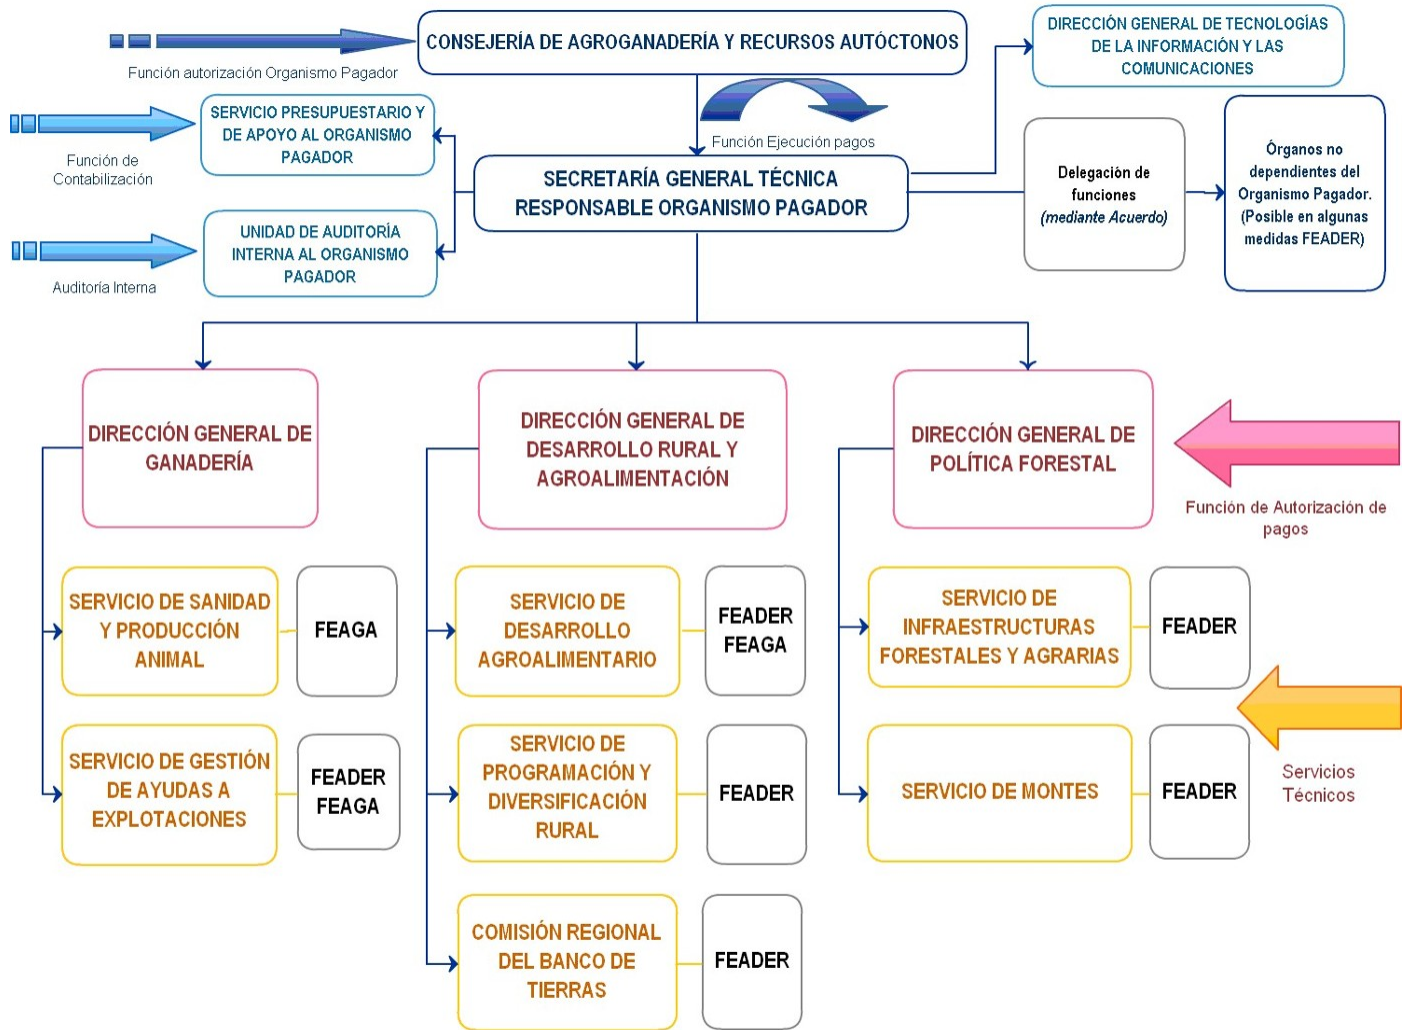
Función autorización Organismo Pagador

CONSEJERÍA DE AGROGANADERÍA Y RECURSOS AUTÓCTONOS

DIRECCIÓN GENERAL DE TECNOLOGÍAS DE LA INFORMACIÓN Y LAS COMUNICACIONES

Función de Contabilización

SERVICIO PRESUPUESTARIO Y DE APOYO AL ORGANISMO PAGADOR

Función Ejecución pagos

SECRETARÍA GENERAL TÉCNICA RESPONSABLE ORGANISMO PAGADOR

Delegación de funciones (mediante Acuerdo)

Órganos no dependientes del Organismo Pagador. (Posible en algunas medidas FEADER)

Auditoría Interna

UNIDAD DE AUDITORÍA INTERNA AL ORGANISMO PAGADOR

DIRECCIÓN GENERAL DE GANADERÍA

DIRECCIÓN GENERAL DE DESARROLLO RURAL Y AGROALIMENTACIÓN

DIRECCIÓN GENERAL DE POLÍTICA FORESTAL

Función de Autorización de pagos

SERVICIO DE SANIDAD Y PRODUCCIÓN ANIMAL

FEAGA

SERVICIO DE DESARROLLO AGROALIMENTARIO

FEADER FEAGA

SERVICIO DE INFRAESTRUCTURAS FORESTALES Y AGRARIAS

FEADER

SERVICIO DE GESTIÓN DE AYUDAS A EXPLOTACIONES

FEADER FEAGA

SERVICIO DE PROGRAMACIÓN Y DIVERSIFICACIÓN RURAL

FEADER

SERVICIO DE MONTES

FEADER

Servicios Técnicos

COMISIÓN REGIONAL DEL BANCO DE TIERRAS

FEADER